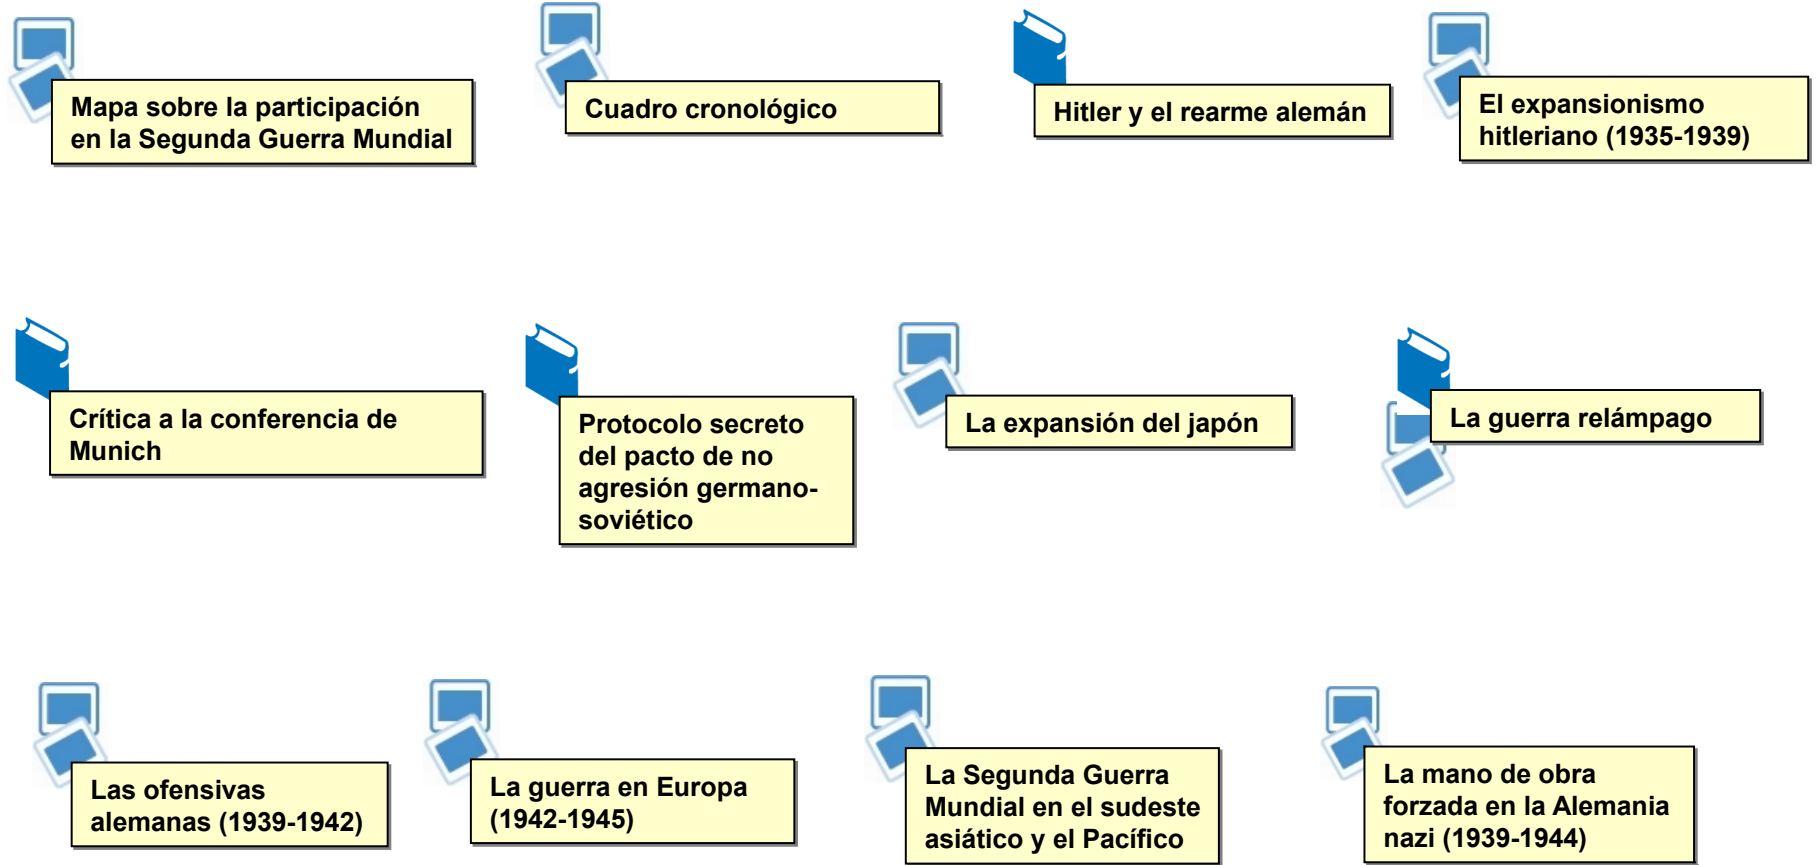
Mapa sobre la participación en la Segunda Guerra Mundial

Cuadro cronológico

Hitler y el rearme alemán

El expansionismo hitleriano (1935-1939)

Crítica a la conferencia de Munich

Protocolo secreto del pacto de no agresión germano-soviético

La expansión del japón

La guerra relámpago

Las ofensivas alemanas (1939-1942)

La guerra en Europa (1942-1945)

La Segunda Guerra Mundial en el sudeste asiático y el Pacífico

La mano de obra forzada en la Alemania nazi (1939-1944)